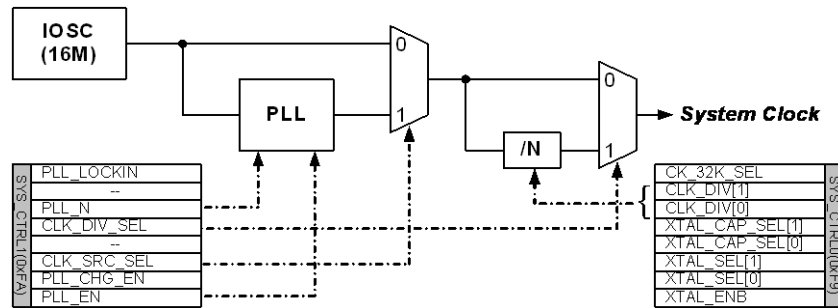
IOSC (16M)

PLL

0

1

0

1

/N

System Clock

SYS_CTRL1(0xFA)

| PLL_LOCKIN |
|---|
| -- |
| PLL_N |
| CLK_DIV_SEL |
| -- |
| CLK_SRC_SEL |
| PLL_CHG_EN |
| PLL_EN |

SYS_CTRL0(0xF9)

| CK_32K_SEL |
|---|
| CLK_DIV[1] |
| CLK_DIV[0] |
| XTAL_CAP_SEL[1] |
| XTAL_CAP_SEL[0] |
| XTAL_SEL[1] |
| XTAL_SEL[0] |
| XTAL_ENB |